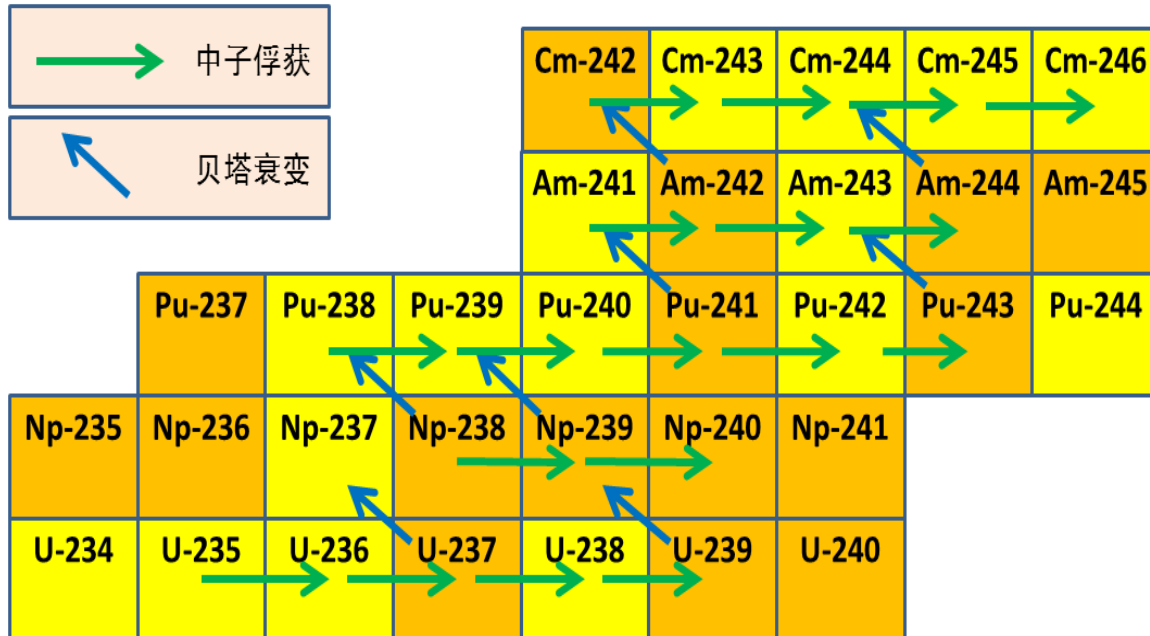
中子俘获

贝塔衰变

| Cm-242 | Cm-243 | Cm-244 | Cm-245 | Cm-246 |
|---|---|---|---|---|
| Am-241 | Am-242 | Am-243 | Am-244 | Am-245 |

| Pu-237 | Pu-238 | Pu-239 | Pu-240 | Pu-241 | Pu-242 | Pu-243 | Pu-244 |
|---|---|---|---|---|---|---|---|

| Np-235 | Np-236 | Np-237 | Np-238 | Np-239 | Np-240 | Np-241 |
|---|---|---|---|---|---|---|
| U-234 | U-235 | U-236 | U-237 | U-238 | U-239 | U-240 |